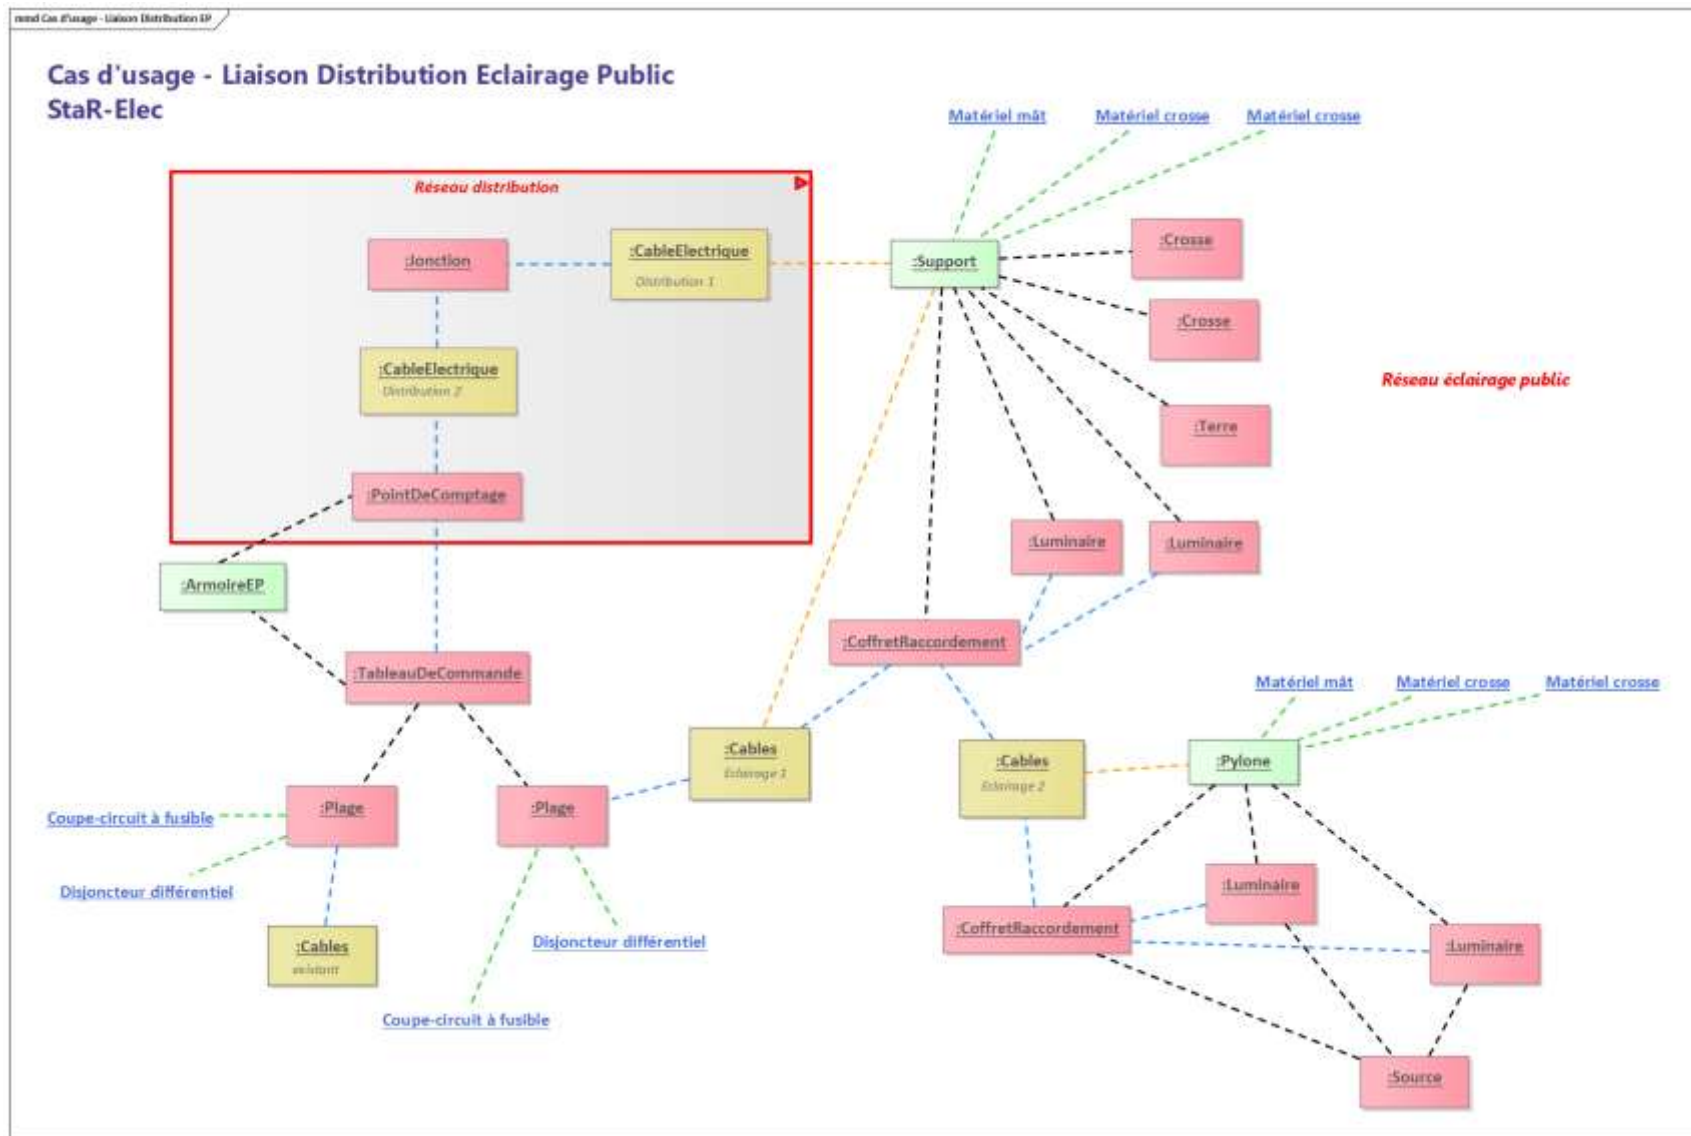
mmd Cas d'usage - Liaison Distribution EP

Cas d'usage - Liaison Distribution Eclairage Public
StaR-Elec

Matériel mât
Matériel crosse
Matériel crosse

Réseau distribution

:Jonction
:CableElectrique
Distribution 1
:Support
:Crosse
:Crosse
:CableElectrique
Distribution 2
Réseau éclairage public
:Terre
:PointDeComptage
:Luminaire
:Luminaire
:ArmoireEP
:CoffretRaccordement
:TableauDeCommande
Matériel mât
Matériel crosse
Matériel crosse
:Cables
Eclairage 1
:Cables
Eclairage 2
:Pylone
:Plage
:Plage
Coupe-circuit à fusible
Disjoncteur différentiel
:Luminaire
:CoffretRaccordement
:Luminaire
:Cables
existant
Disjoncteur différentiel
Coupe-circuit à fusible
:Source